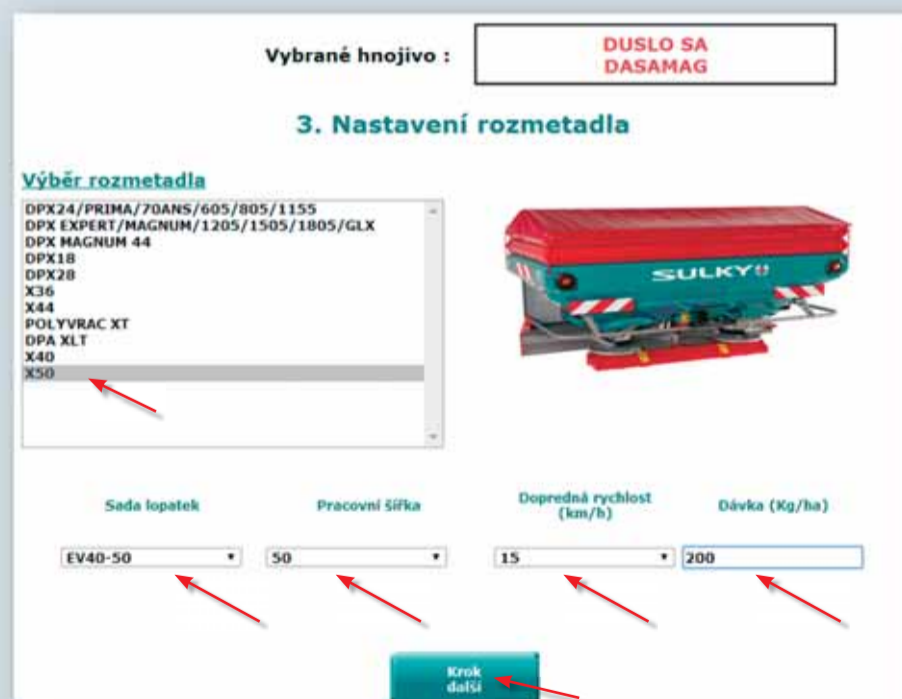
Vybrané hnojivo :

DUSLO SA DASAMAG

3. Nastavení rozmetadla

Výběr rozmetadla

DPX24/PRIMA/70ANS/605/805/1155
DPX EXPERT/MAGNUM/1205/1505/1805/GLX
DPX MAGNUM 44
DPX18
DPX28
X36
X44
POLYVRAC XT
DPA XLT
X40
X50

SULKY

Sada lopatek

Pracovní šířka

Dopredná rychlost (km/h)

Dávka (Kg/ha)

EV40-50

50

15

200

Krok další